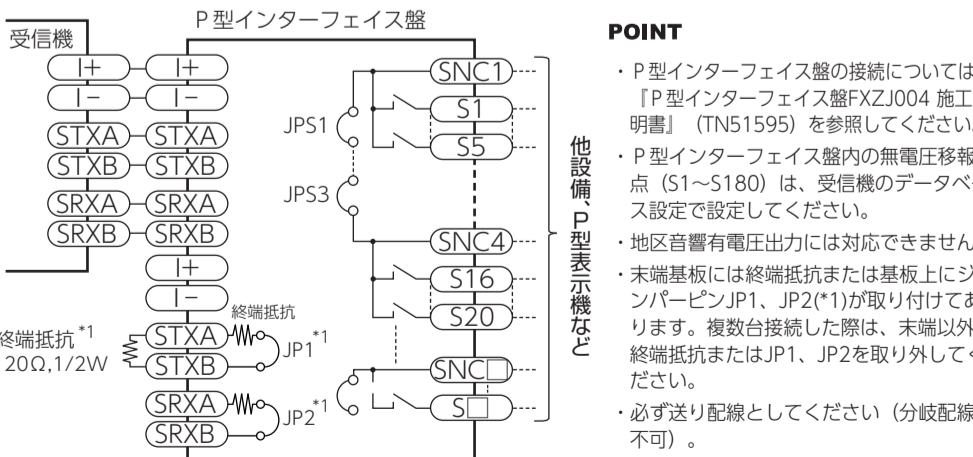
P型インターフェイス盤

受信機

I+ I+
I− I−
STXA STXA
STXB STXB
SRXA SRXA
SRXB SRXB
I+
I−
STXA
STXB
SRXA
SRXB

終端抵抗$^{*1}$ 20Ω,1/2W

終端抵抗

JP1$^{*1}$

JP2$^{*1}$

JPS1

JPS3

SNC1
S1
S5
SNC4
S16
S20
SNC□
S□

他設備、P型表示機など

POINT

・P型インターフェイス盤の接続については『P型インターフェイス盤FXZJ004 施工明書』（TN51595）を参照してください

・P型インターフェイス盤内の無電圧移報点（S1～S180）は、受信機のデータベス設定で設定してください。

・地区音響有電圧出力には対応できません

・末端基板には終端抵抗または基板上にジンパーピンJP1、JP2(*1)が取り付けてあります。複数台接続した際は、末端以外終端抵抗またはJP1、JP2を取り外してください。

・必ず送り配線としてください（分岐配線不可）。